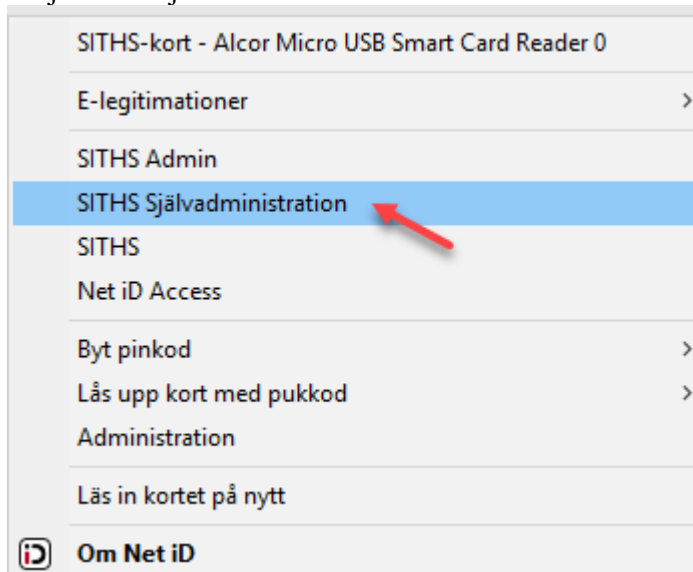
SITHS-kort - Alcor Micro USB Smart Card Reader 0

E-legitimationer >

SITHS Admin
SITHS Självadministration
SITHS
Net iD Access

Byt pinkod >
Lås upp kort med pukkod >
Administration

Läs in kortet på nytt

iD Om Net iD